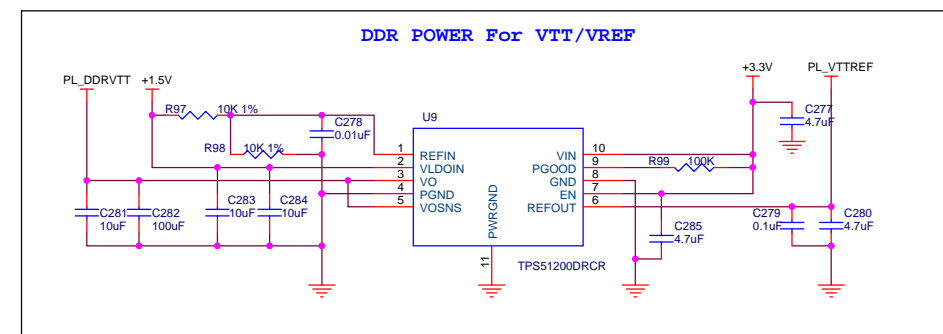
DDR POWER For VTT/VREF

PL_DDRVTT
+1.5V
R97 10K 1%
C278
0.01uF
U9
R98 10K 1%
1 REFIN
2 VLDOIN
3 VO
4 PGND
5 VOSNS
PWRGND
11
VIN 10
PGOOD 9
GND 8
EN 7
REFOUT 6
R99 100K
TPS51200DRCR
+3.3V
PL_VTTREF
C277
4.7uF
C281 10uF
C282 100uF
C283 10uF
C284 10uF
C285 4.7uF
C279 0.1uF
C280 4.7uF